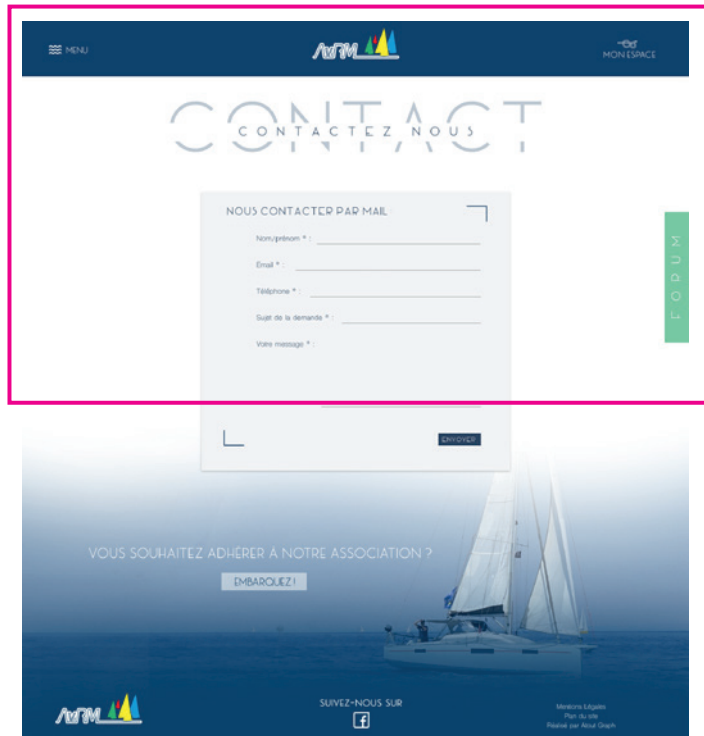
MENU

AVPM

MON ESPACE

CONTACT

CONTACTEZ NOUS

NOUS CONTACTER PAR MAIL

Nom/prénom * :

Email * :

Téléphone * :

Sujet de la demande * :

Votre message * :

ENVOYER

FORUM

VOUS SOUHAITEZ ADHÉRER À NOTRE ASSOCIATION ?

EMBARQUEZ !

AVPM

SUIVEZ-NOUS SUR

Mentions Légales
Plan du site
Réalisé par Atout Graph